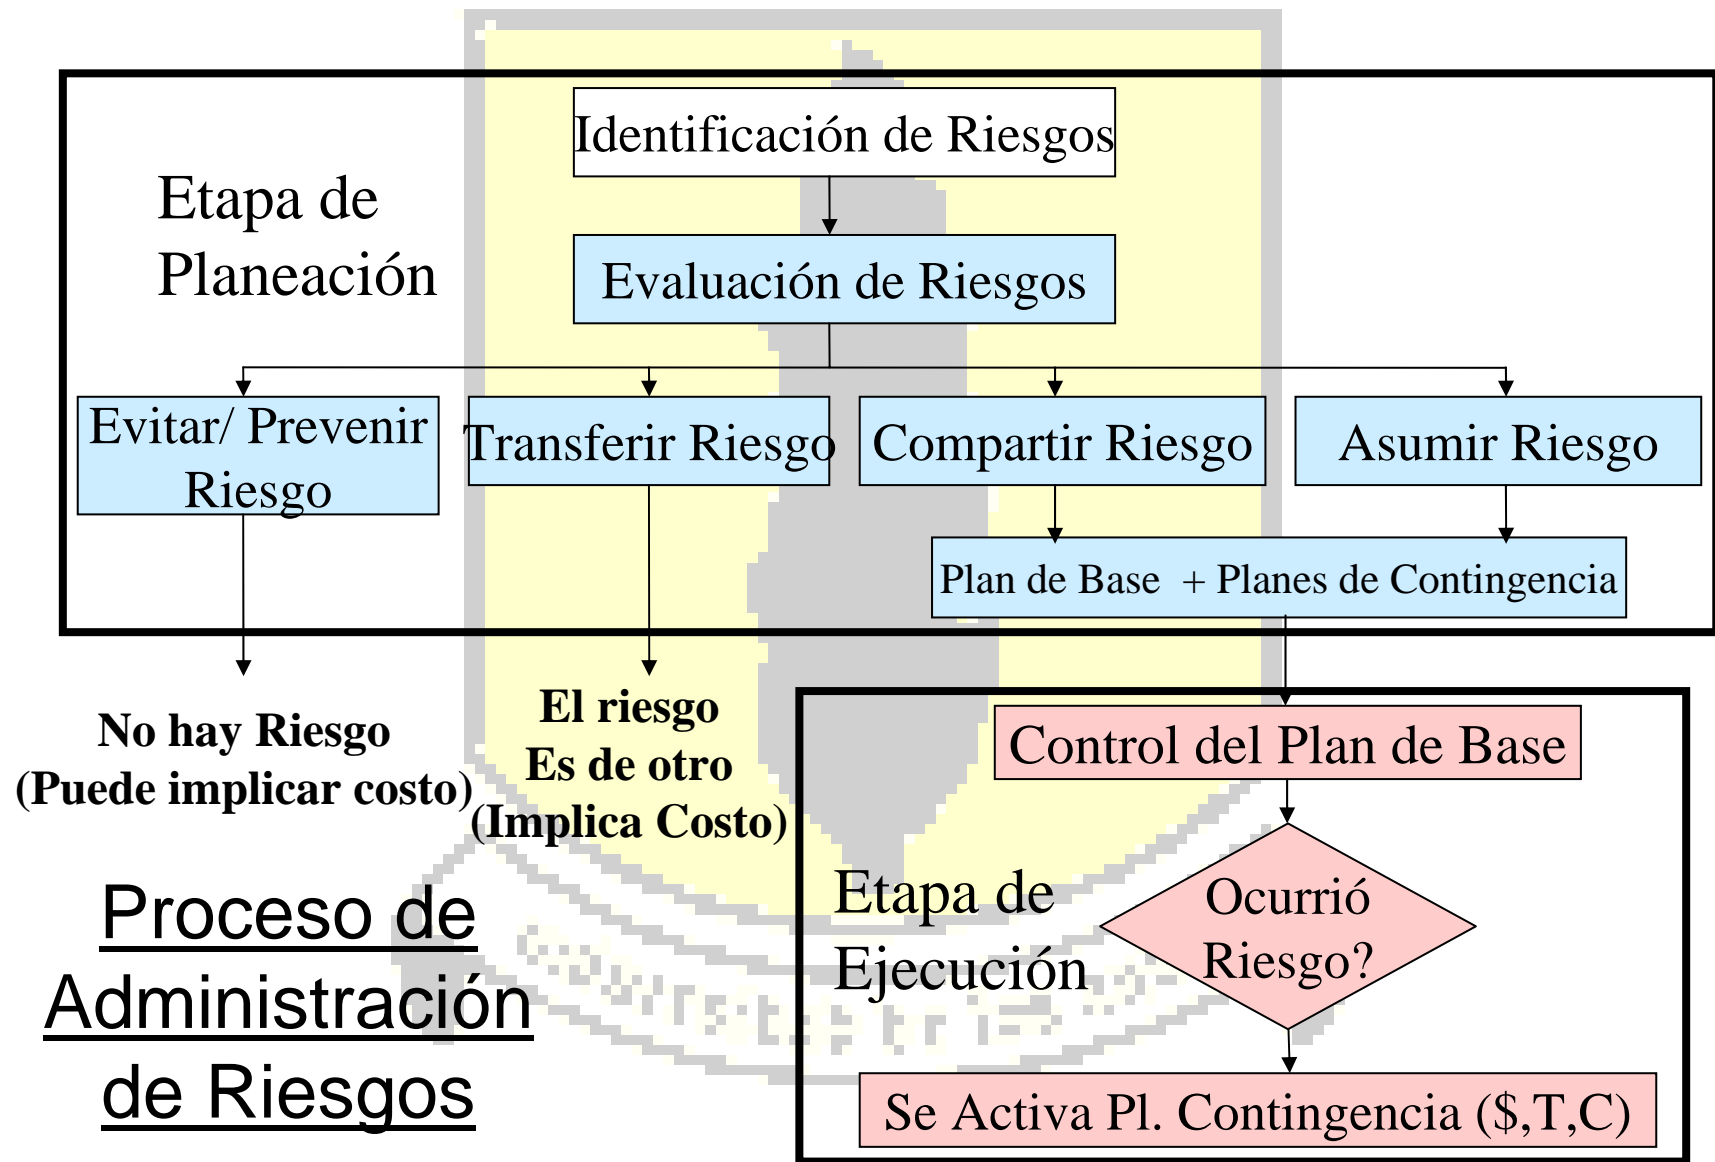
Etapa de Planeación

Identificación de Riesgos

Evaluación de Riesgos

Evitar/ Prevenir Riesgo

Transferir Riesgo

Compartir Riesgo

Asumir Riesgo

Plan de Base + Planes de Contingencia

No hay Riesgo
(Puede implicar costo)

El riesgo
Es de otro
(Implica Costo)

Control del Plan de Base

Etapa de Ejecución

Ocurrió Riesgo?

Se Activa Pl. Contingencia ($,T,C)

Proceso de Administración de Riesgos